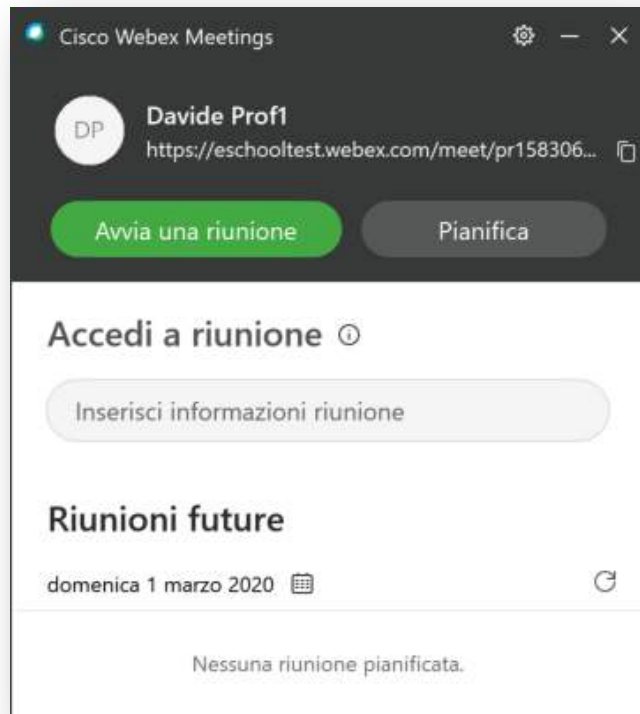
Cisco Webex Meetings

DP

Davide Prof1

https://eschooltest.webex.com/meet/pr158306...

Avvia una riunione

Pianifica

Accedi a riunione

Inserisci informazioni riunione

Riunioni future

domenica 1 marzo 2020

Nessuna riunione pianificata.